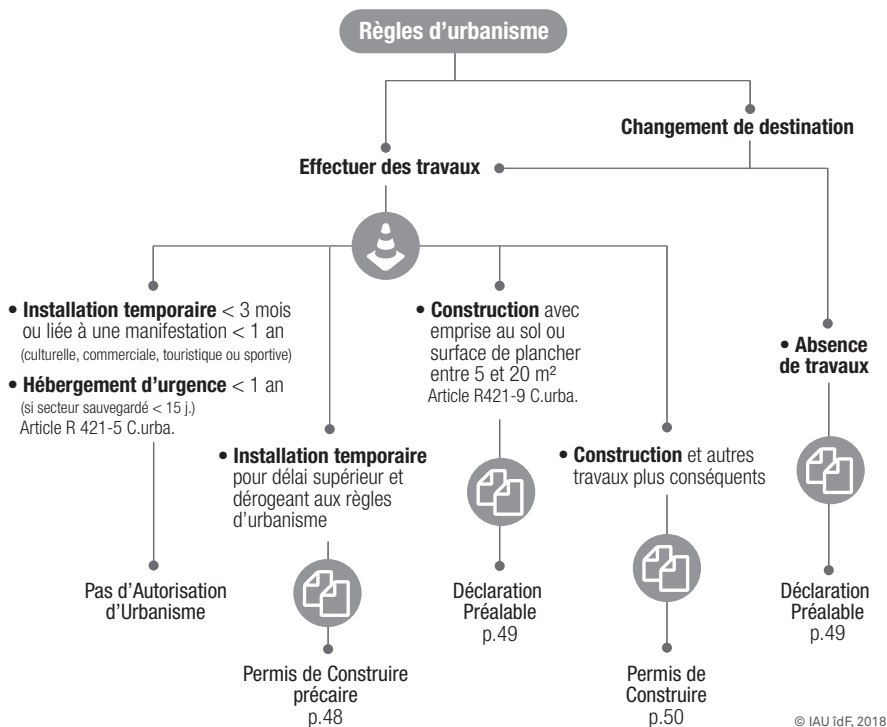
Règles d'urbanisme

Changement de destination

Effectuer des travaux

• **Installation temporaire** < 3 mois ou liée à une manifestation < 1 an (culturelle, commerciale, touristique ou sportive)

• **Hébergement d'urgence** < 1 an (si secteur sauvegardé < 15 j.) Article R 421-5 C.urba.

Pas d'Autorisation d'Urbanisme

• **Installation temporaire** pour délai supérieur et dérogeant aux règles d'urbanisme

Permis de Construire précaire p.48

• **Construction** avec emprise au sol ou surface de plancher entre 5 et 20 m² Article R421-9 C.urba.

Déclaration Préalable p.49

• **Construction** et autres travaux plus conséquents

Permis de Construire p.50

• **Absence de travaux**

Déclaration Préalable p.49

© IAU îdF, 2018